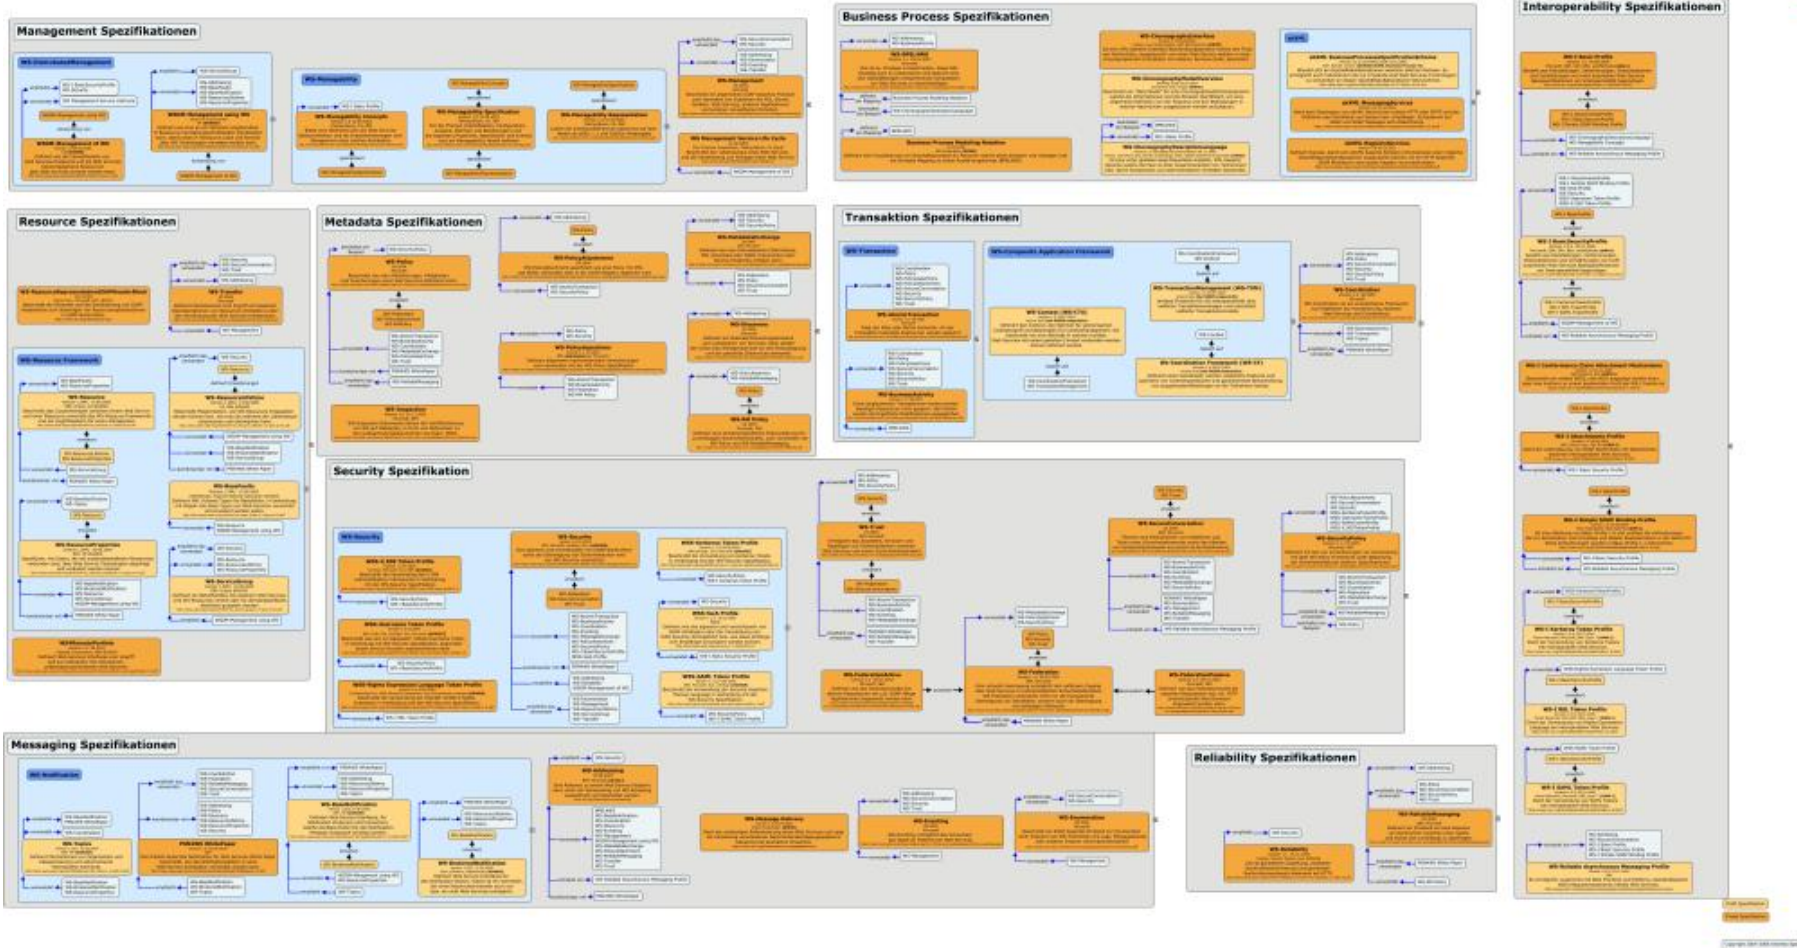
Management Spezifikationen

Business Process Spezifikationen

Interoperability Spezifikationen

Resource Spezifikationen

Metadata Spezifikationen

Transaktion Spezifikationen

Security Spezifikation

Messaging Spezifikationen

Reliability Spezifikationen

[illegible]